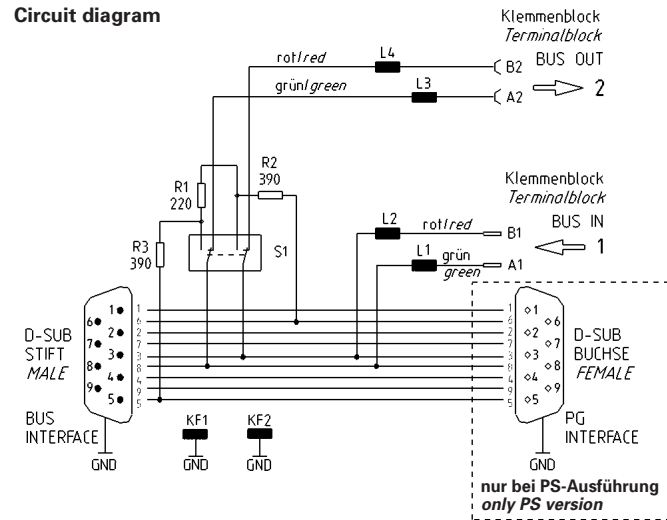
Circuit diagram

Klemmenblock
Terminalblock
BUS OUT
2

rot/red
L4
B2
grün/green
L3
A2

R2
390
R1
220
R3
390
S1

Klemmenblock
Terminalblock
BUS IN
1

L2
rot/red
B1
L1
grün
green
A1

D-SUB
STIFT
MALE

1 6 2 7 3 8 4 9 5

1 6 2 7 3 8 4 9 5

D-SUB
BUCHSE
FEMALE

BUS
INTERFACE
GND

KF1
GND
KF2
GND

PG
INTERFACE
GND

nur bei PS-Ausführung
only PS version